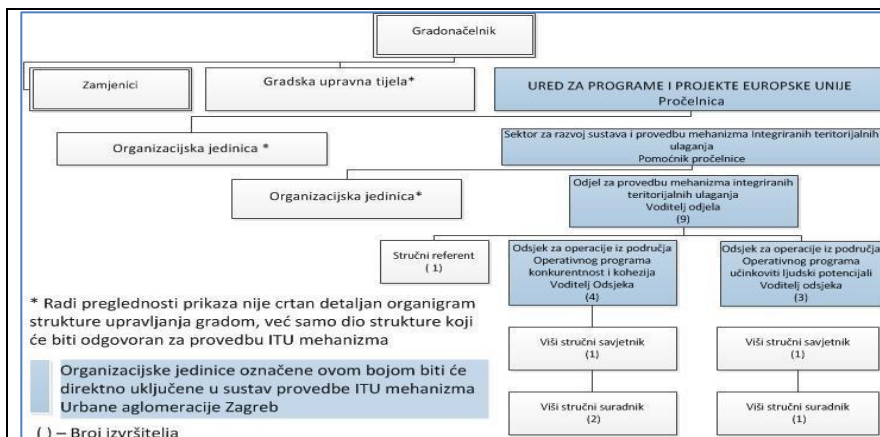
Gradonačelnik

Zamjenici

Gradska upravna tijela*

URED ZA PROGRAME I PROJEKTE EUROPSKE UNIJE
Pročelnica

Organizacijska jedinica *

Sektor za razvoj sustava i provedbu mehanizma integriranih teritorijalnih ulaganja
Pomoćnik pročelnice

Organizacijska jedinica*

Odjel za provedbu mehanizma integriranih teritorijalnih ulaganja
Voditelj odjela
(9)

Stručni referent
(1)

Odsjek za operacije iz područja Operativnog programa konkurentnost i kohezija
Voditelj Odsjeka
(4)

Odsjek za operacije iz područja Operativnog programa učinkoviti ljudski potencijali
Voditelj odsjeka
(3)

Viši stručni savjetnik
(1)

Viši stručni savjetnik
(1)

Viši stručni suradnik
(2)

Viši stručni suradnik
(1)

* Radi preglednosti prikaza nije crtan detaljan organigram strukture upravljanja gradom, već samo dio strukture koji će biti odgovoran za provedbu ITU mehanizma

Organizacijske jedinice označene ovom bojom biti će direktno uključene u sustav provedbe ITU mehanizma Urbane aglomeracije Zagreb

( ) – Broj izvršitelja